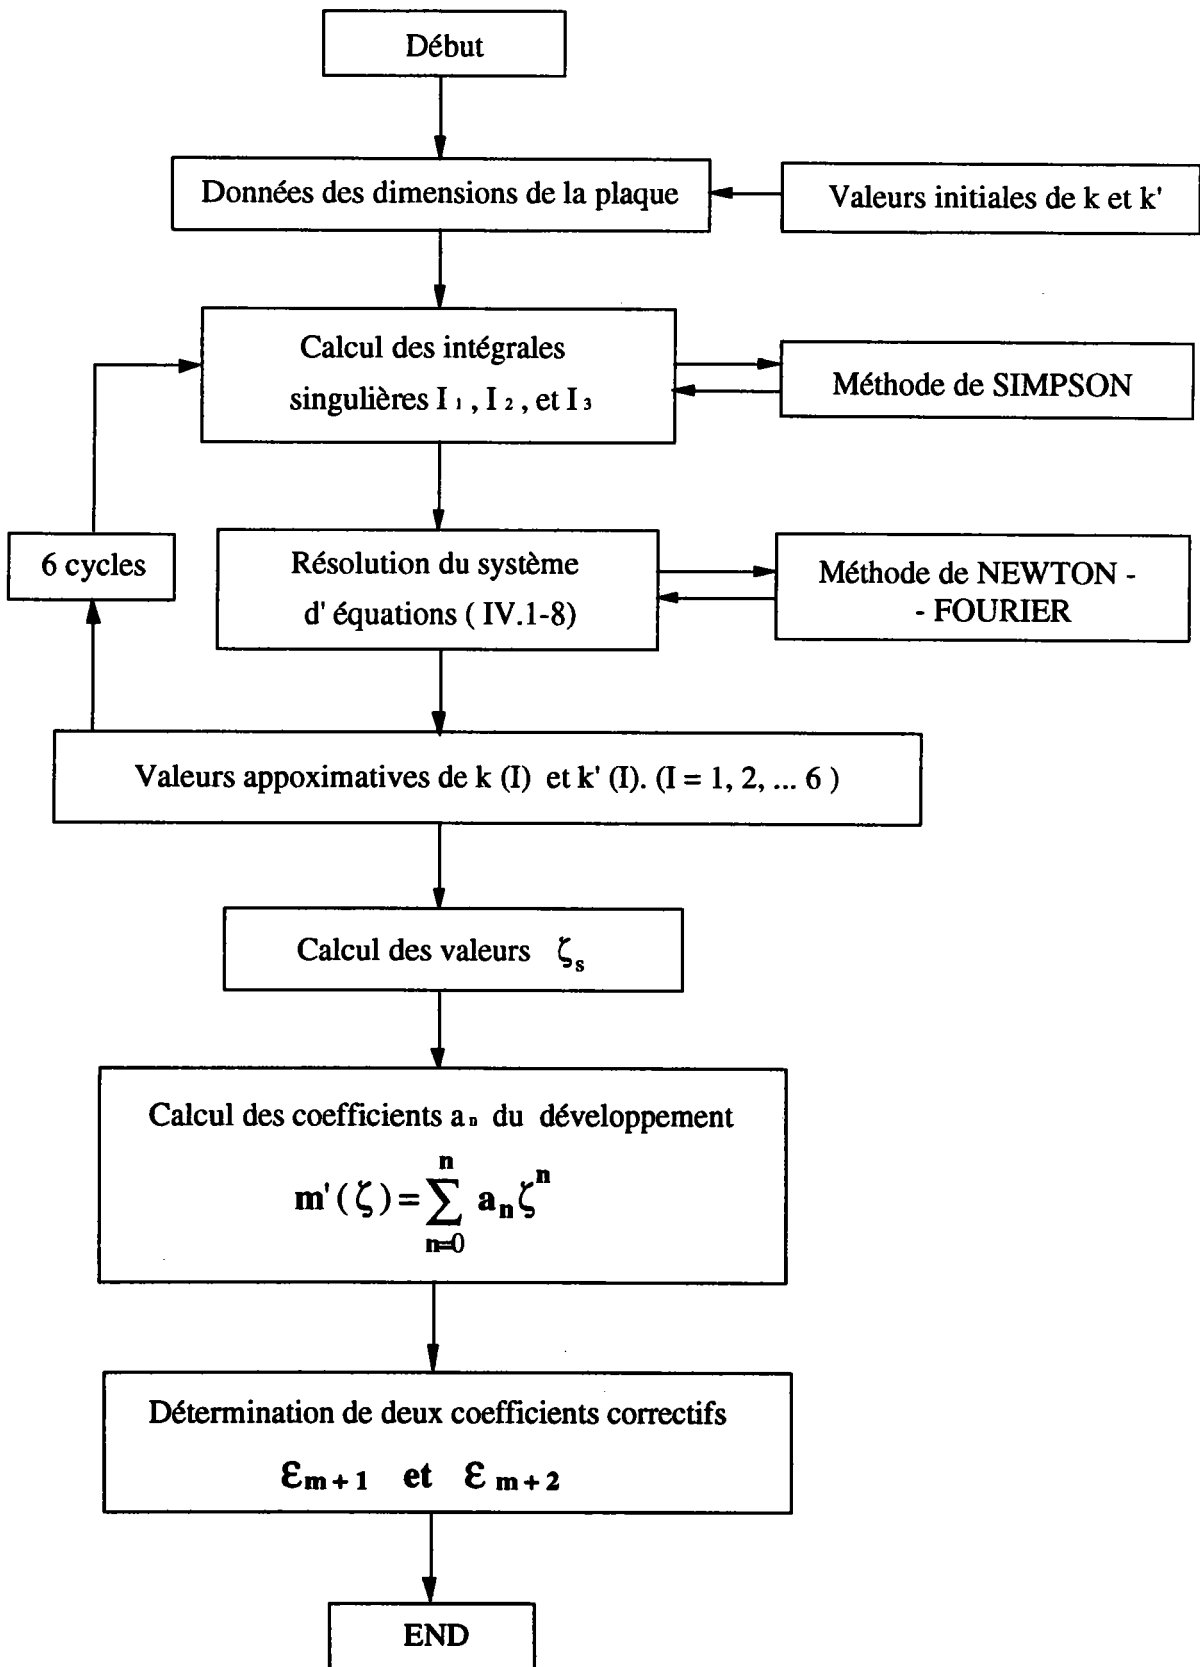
Début

Données des dimensions de la plaque

Valeurs initiales de k et k'

Calcul des intégrales singulières $I_1$, $I_2$, et $I_3$

Méthode de SIMPSON

6 cycles

Résolution du système d' équations ( IV.1-8)

Méthode de NEWTON - - FOURIER

Valeurs appoximatives de k (I) et k' (I). (I = 1, 2, ... 6 )

Calcul des valeurs $\zeta_s$

Calcul des coefficients $a_n$ du développement

$m'(\zeta) = \sum_{n=0}^{n} a_n \zeta^n$

Détermination de deux coefficients correctifs

$\varepsilon_{m+1}$ et $\varepsilon_{m+2}$

END